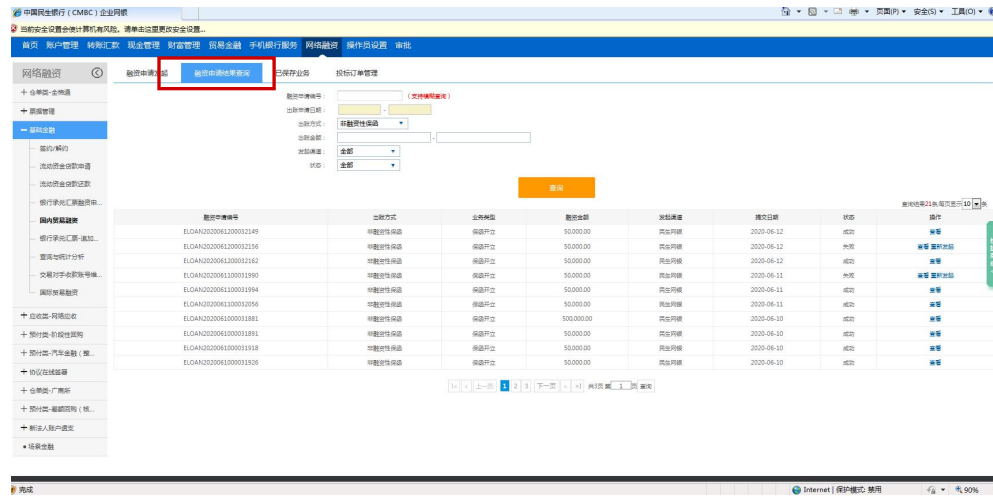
中国民生银行（CMBC）企业网银

页面(P) ▾ 安全(S) ▾ 工具(O) ▾

当前安全设置会使计算机有风险。请单击这里更改安全设置...

首页 账户管理 转账汇款 现金管理 财富管理 贸易金融 手机银行服务 网络融资 操作员设置 审批

网络融资

+ 仓单类-全流通
+ 票据管理
− 基础金融
签约/解约
流动资金贷款申请
流动资金贷款还款
银行承兑汇票融资申...
国内贸易融资
银行承兑汇票-追加...
查询与统计分析
交易对手收款账号维...
国际贸易融资
+ 应收类-网络应收
+ 预付类-阶段性回购
+ 预付类-汽车金融（整...
+ 协议在线签署
+ 仓单类-厂商所
+ 预付类-全额回购（核...
+ 新法人账户透支
• 场景金融

融资申请发起 融资申请结果查询 已保存业务 投标订单管理

融资申请编号： （支持模糊查询）
出账申请日期： -
出账方式： 非融资性保函
出账金额： -
发起渠道： 全部
状态： 全部

查询

查询结果21条,每页显示 10 条

| 融资申请编号 | 出账方式 | 业务类型 | 融资金额 | 发起渠道 | 提交日期 | 状态 | 操作 |
|---|---|---|---|---|---|---|---|
| ELOAN2020061200032149 | 非融资性保函 | 保函开立 | 50,000.00 | 民生网银 | 2020-06-12 | 成功 | 查看 |
| ELOAN2020061200032156 | 非融资性保函 | 保函开立 | 50,000.00 | 民生网银 | 2020-06-12 | 失败 | 查看 重新发起 |
| ELOAN2020061200032162 | 非融资性保函 | 保函开立 | 50,000.00 | 民生网银 | 2020-06-12 | 成功 | 查看 |
| ELOAN2020061100031990 | 非融资性保函 | 保函开立 | 50,000.00 | 民生网银 | 2020-06-11 | 失败 | 查看 重新发起 |
| ELOAN2020061100031994 | 非融资性保函 | 保函开立 | 50,000.00 | 民生网银 | 2020-06-11 | 成功 | 查看 |
| ELOAN2020061100032056 | 非融资性保函 | 保函开立 | 50,000.00 | 民生网银 | 2020-06-11 | 成功 | 查看 |
| ELOAN2020061000031881 | 非融资性保函 | 保函开立 | 500,000.00 | 民生网银 | 2020-06-10 | 成功 | 查看 |
| ELOAN2020061000031891 | 非融资性保函 | 保函开立 | 50,000.00 | 民生网银 | 2020-06-10 | 成功 | 查看 |
| ELOAN2020061000031918 | 非融资性保函 | 保函开立 | 50,000.00 | 民生网银 | 2020-06-10 | 成功 | 查看 |
| ELOAN2020061000031926 | 非融资性保函 | 保函开立 | 50,000.00 | 民生网银 | 2020-06-10 | 成功 | 查看 |

|< < 上一页 1 2 3 下一页 > >| 共3页 第 1 页 查询

完成

Internet | 保护模式: 禁用 90%